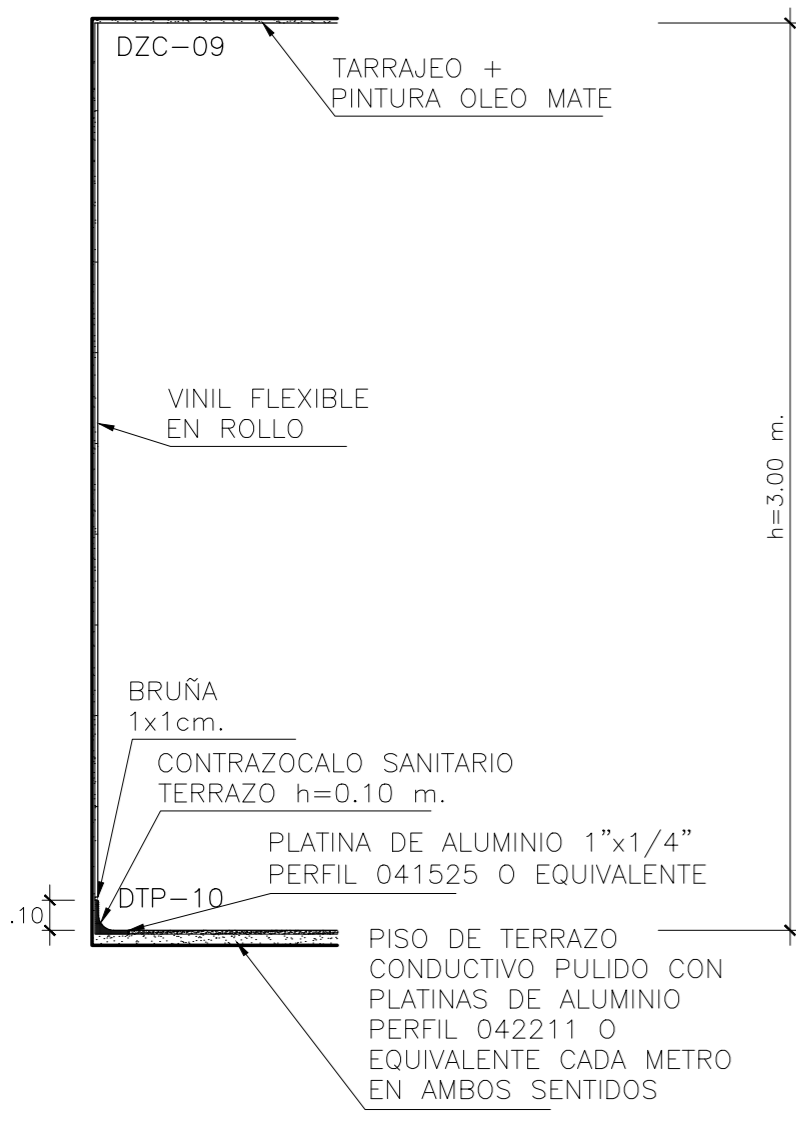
DZC−09

TARRAJEO +
PINTURA OLEO MATE

VINIL FLEXIBLE
EN ROLLO

h=3.00 m.

BRUÑA
1x1cm.

CONTRAZOCALO SANITARIO
TERRAZO h=0.10 m.

PLATINA DE ALUMINIO 1"x1/4"
PERFIL 041525 O EQUIVALENTE

.10

DTP−10

PISO DE TERRAZO
CONDUCTIVO PULIDO CON
PLATINAS DE ALUMINIO
PERFIL 042211 O
EQUIVALENTE CADA METRO
EN AMBOS SENTIDOS